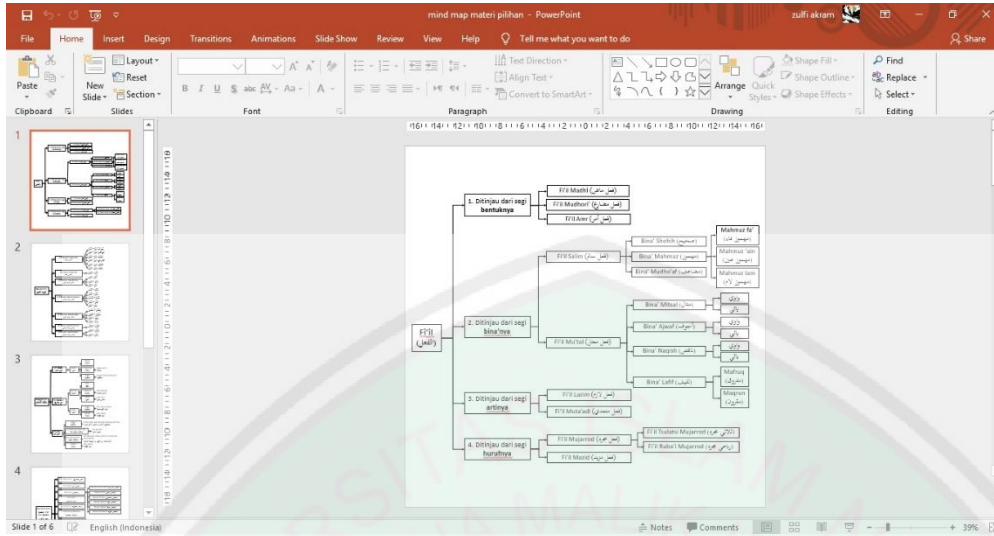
mind map materi pilihan - PowerPoint
zulfi akram
File Home Insert Design Transitions Animations Slide Show Review View Help Tell me what you want to do
Share
Paste
Layout
Reset
New Slide
Section
Clipboard Slides Font Paragraph Drawing Editing
Text Direction
Align Text
Convert to SmartArt
Arrange Quick Styles
Shape Fill
Shape Outline
Shape Effects
Find
Replace
Select
1
2
3
4

Fi'il (الفعل)

1. Ditinjau dari segi bentuknya
Fi'il Madhi (فعل ماض)
Fi'il Madhori' (فعل مضارع)
Fi'il Amr (فعل أمر)

2. Ditinjau dari segi bina'nya
Fi'il Salim (فعل سالم)
Bina' Shohih (صحيح)
Bina' Mahmuz (مهموز)
Bina' Mudho'af (مضاعف)
Mahmuz fa' (مهموز فاء)
Mahmuz 'ain (مهموز عين)
Mahmuz lam (مهموز لام)
Fi'il Mu'tal (فعل معتل)
Bina' Mitsal (مثال)
Bina' Ajwaf (أجوف)
Bina' Naqish (ناقص)
Bina' Lafif (لفيف)
واوي
يائي
واوي
يائي
واوي
يائي
Mafruq (مفروق)
Maqrun (مقرون)

3. Ditinjau dari segi artinya
Fi'il Lazim (فعل لازم)
Fi'il Muta'adi (فعل متعدي)

4. Ditinjau dari segi hurufnya
Fi'il Mujarrod (فعل مجرد)
Fi'il Tsulatsi Mujarrod (ثلاثي مجرد)
Fi'il Ruba'i Mujarrod (رباعي مجرد)
Fi'il Mazid (فعل مزيد)

Slide 1 of 6 English (Indonesia) Notes Comments 39%